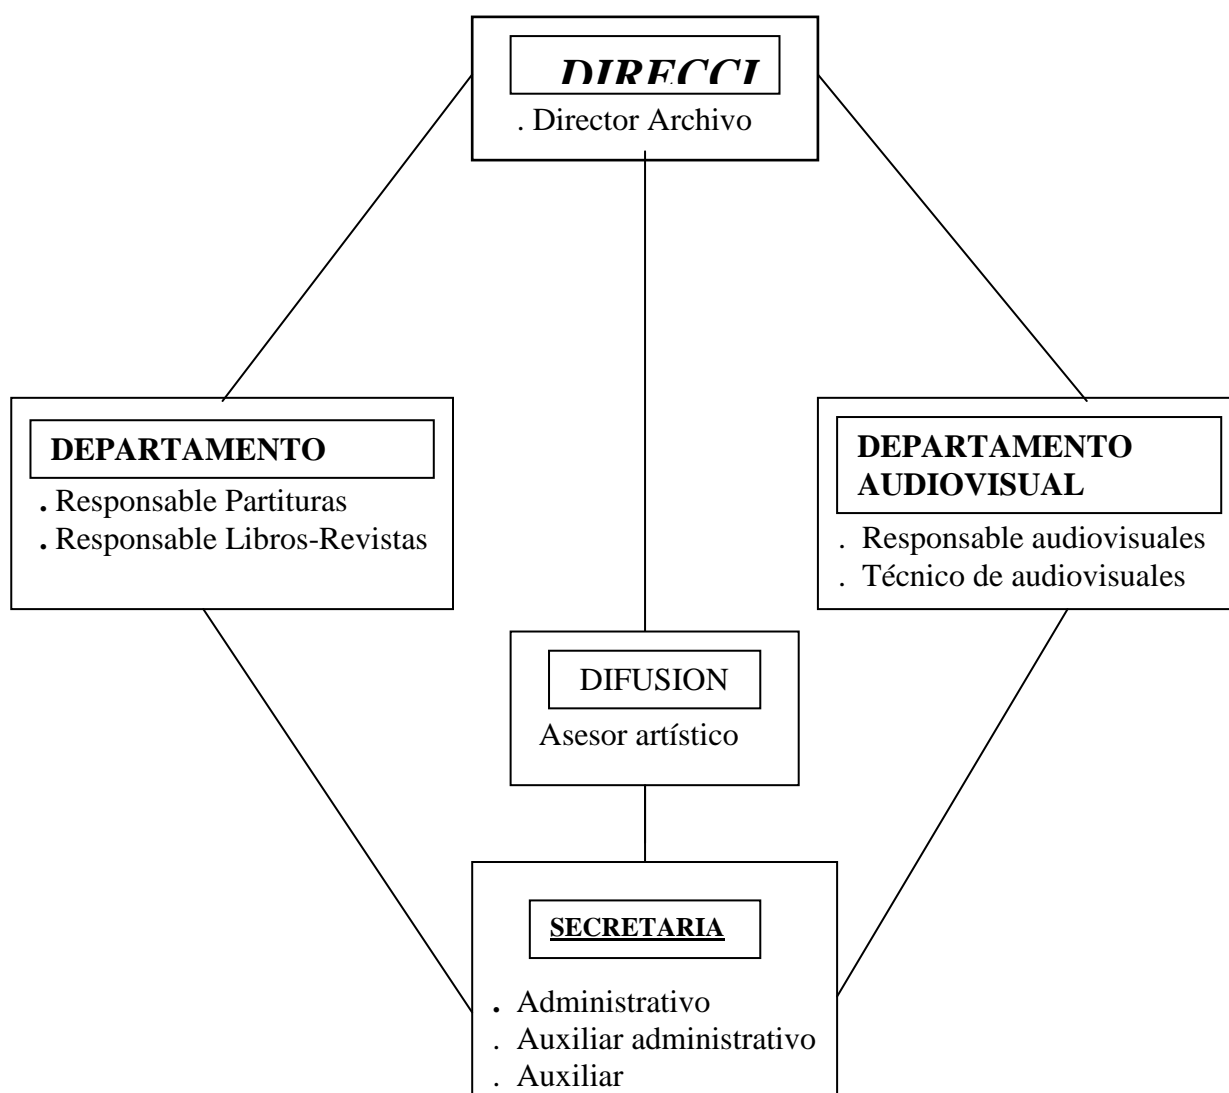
DIRECCI

. Director Archivo

DEPARTAMENTO

. Responsable Partituras
. Responsable Libros-Revistas

DEPARTAMENTO AUDIOVISUAL

. Responsable audiovisuales
. Técnico de audiovisuales

DIFUSION

Asesor artístico

SECRETARIA

. Administrativo
. Auxiliar administrativo
. Auxiliar